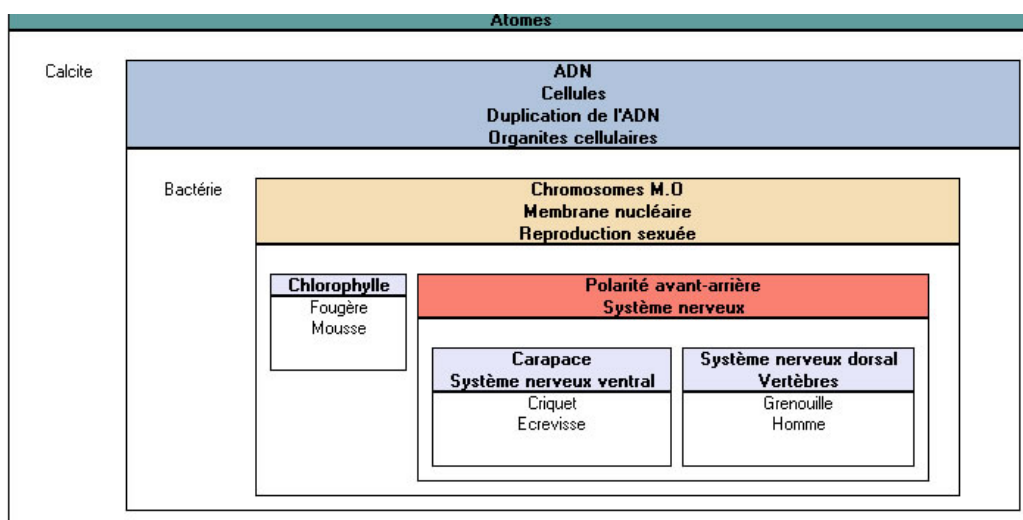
Atomes

Calcite

ADN
Cellules
Duplication de l'ADN
Organites cellulaires

Bactérie

Chromosomes M.O
Membrane nucléaire
Reproduction sexuée

Chlorophylle
Fougère
Mousse

Polarité avant-arrière
Système nerveux

Carapace
Système nerveux ventral
Criquet
Ecrevisse

Système nerveux dorsal
Vertèbres
Grenouille
Homme